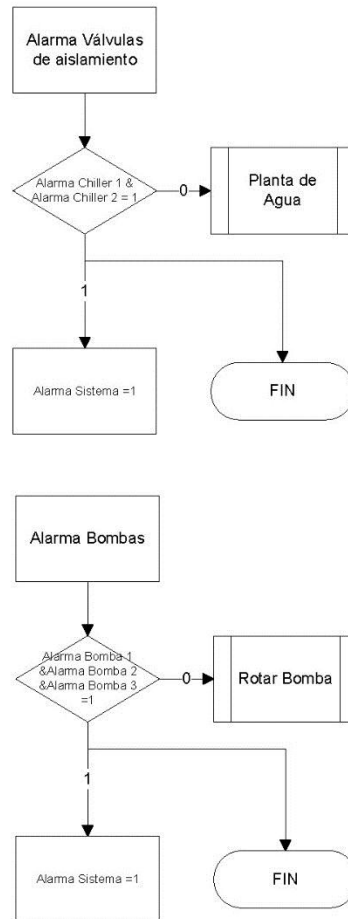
Alarma Válvulas de aislamiento

Alarma Chiller 1 & Alarma Chiller 2 = 1

0

Planta de Agua

1

Alarma Sistema =1

FIN

Alarma Bombas

Alarma Bomba 1 &Alarma Bomba 2 &Alarma Bomba 3 =1

0

Rotar Bomba

1

Alarma Sistema =1

FIN